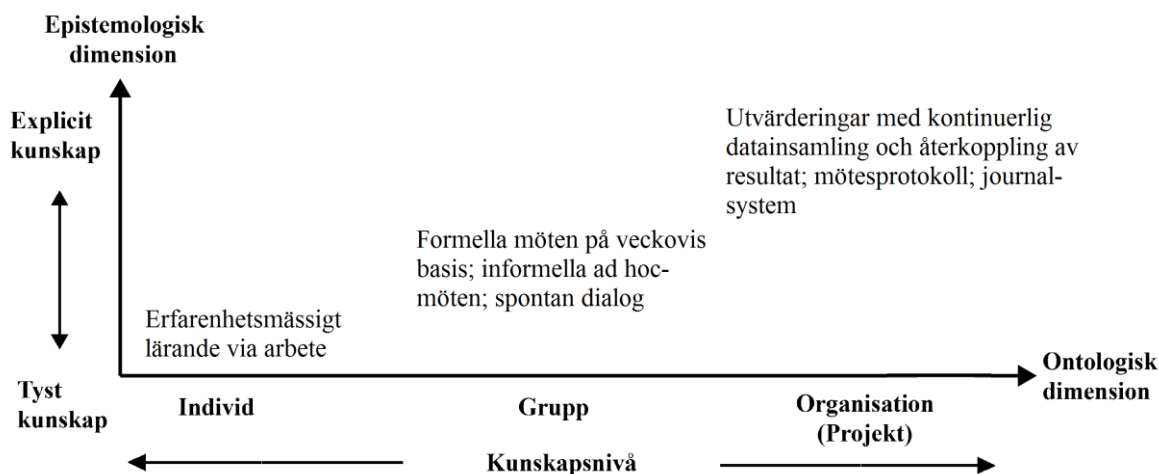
Epistemologisk dimension

Explicit kunskap

Tyst kunskap

Utvärderingar med kontinuerlig datainsamling och återkoppling av resultat; mötesprotokoll; journalsystem

Formella möten på veckovis basis; informella ad hoc-möten; spontan dialog

Erfarenhetsmässigt lärande via arbete

Ontologisk dimension

Individ

Grupp

Organisation (Projekt)

Kunskapsnivå